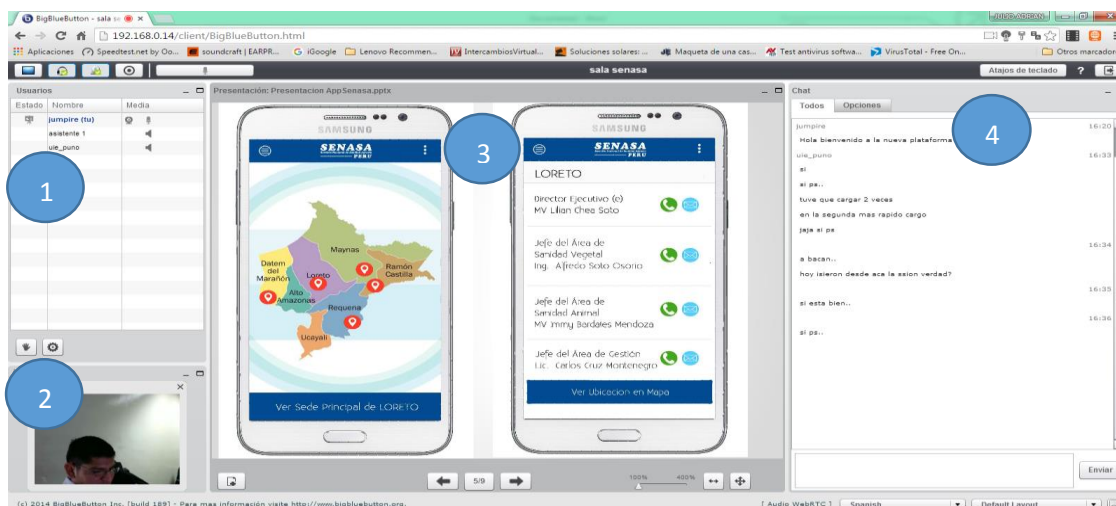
BigBlueButton - sala se ×

192.168.0.14/client/BigBlueButton.html

Aplicaciones Speedtest.net by Oo... soundcraft | EARPR... iGoogle Lenovo Recommen... IntercambiosVirtual... Soluciones solares: ... Maqueta de una cas... Test antivirus softwa... VirusTotal - Free On... Otros marcador

sala senasa

Atajos de teclado ?

Usuarios

Estado Nombre Media

jumpire (tu)

asistente 1

ule_puno

1

2

Presentación: Presentacion AppSenasa.pptx

3

SAMSUNG

SENASA PERU

Maynas

Datem del Marañón

Loreto

Ramón Castilla

Alto Amazonas

Requena

Ucayali

Ver Sede Principal de LORETO

SAMSUNG

SENASA PERU

LORETO

Director Ejecutivo (e) MV Lilian Chea Soto

Jefe del Área de Sanidad Vegetal Ing. Alfredo Soto Osorio

Jefe del Área de Sanidad Animal MV Jimmy Bardales Mendoza

Jefe del Área de Gestión Lic. Carlos Cruz Montenegro

Ver Ubicacion en Mapa

5/9

100% 400%

Chat

Todos Opciones

4

jumpire 16:20

Hola bienvenido a la nueva plataforma

ule_puno 16:33

si

si ps..

tuve que cargar 2 veces

en la segunda mas rapido cargo

jaja si ps

16:34

a bacan..

hoy isieron desde aca la ssion verdad?

16:35

si esta bien..

16:36

si ps..

Enviar

(c) 2014 BigBlueButton Inc. [build 189] - Para mas información visite http://www.bigbluebutton.org.

Audio WebRTC Spanish Default Layout